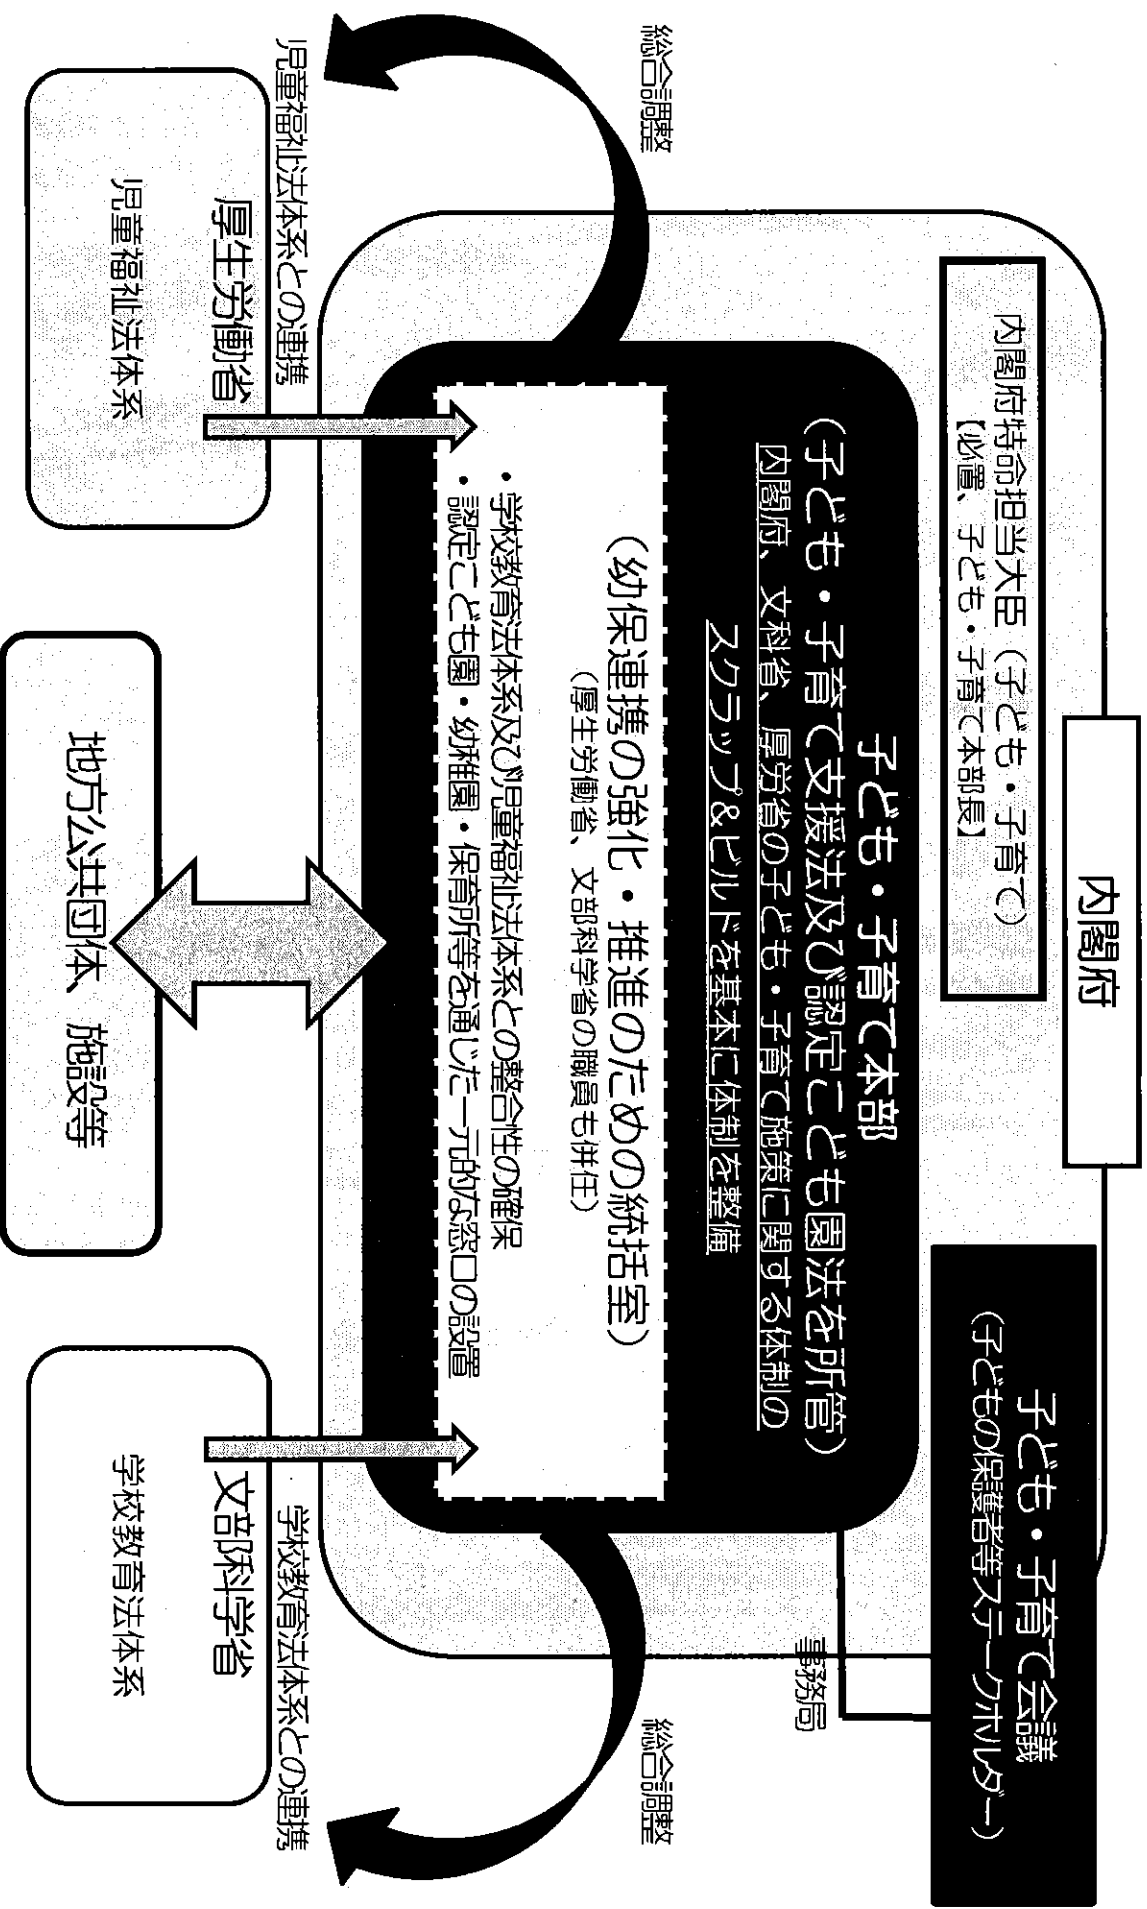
内閣府

内閣府特命担当大臣（子ども・子育て）
【必置、子ども・子育て本部長】

子ども・子育て会議
（子どもの保護者等ステークホルダー）

事務局

子ども・子育て本部
（子ども・子育て支援法及び認定こども園法を所管）
内閣府、文科省、厚労省の子ども・子育て施策に関する体制のスクラップ＆ビルドを基本に体制を整備

（幼保連携の強化・推進のための統括室）
（厚生労働省、文部科学省の職員も併任）
・学校教育法体系及び児童福祉法体系との整合性の確保
・認定こども園・幼稚園・保育所等を通じた一元的な窓口の設置

総合調整

児童福祉法体系との連携

厚生労働省
児童福祉法体系

地方公共団体、施設等

総合調整

学校教育法体系との連携

文部科学省
学校教育法体系